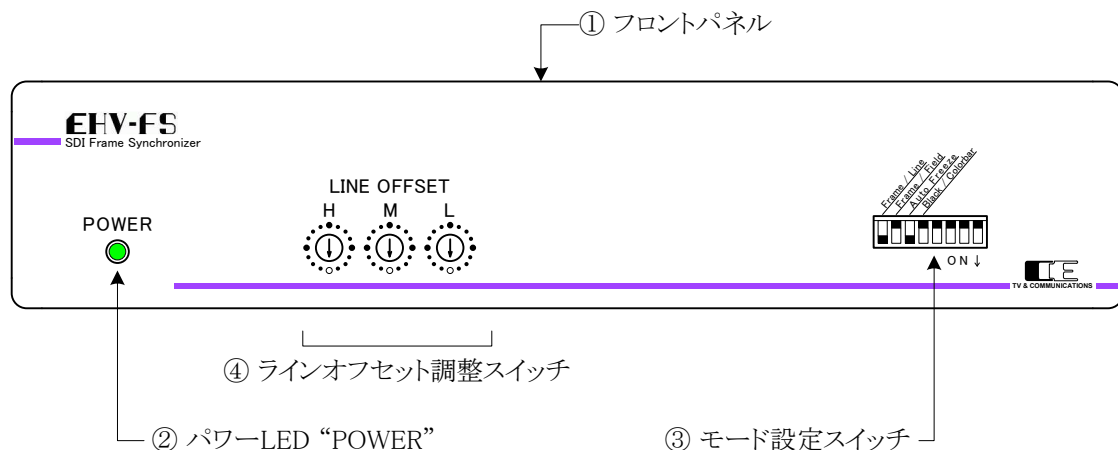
① フロントパネル

EHV-FS
SDI Frame Synchronizer

POWER

LINE OFFSET
H M L

Frame / Line
Frame / Field
Auto Freeze
Black / Colorbar

ON ↓

TV & COMMUNICATIONS

④ ラインオフセット調整スイッチ

② パワーLED “POWER”

③ モード設定スイッチ